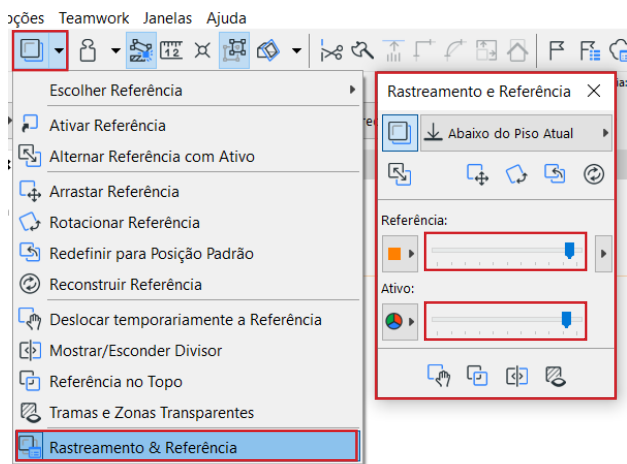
ções Teamwork Janelas Ajuda

Escolher Referência
Ativar Referência
Alternar Referência com Ativo
Arrastar Referência
Rotacionar Referência
Redefinir para Posição Padrão
Reconstruir Referência
Deslocar temporariamente a Referência
Mostrar/Esconder Divisor
Referência no Topo
Tramas e Zonas Transparentes
Rastreamento & Referência

Rastreamento e Referência
Abaixo do Piso Atual
Referência:
Ativo: